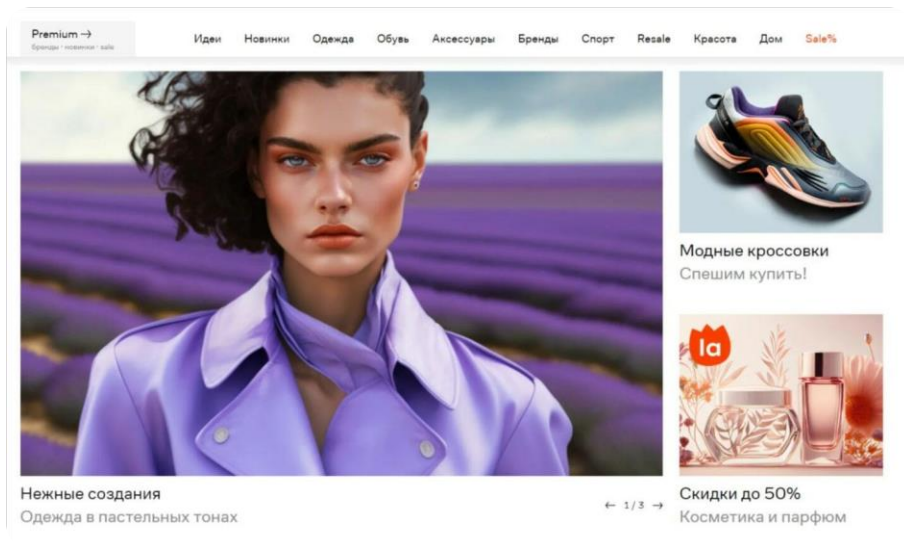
Premium →
бренды · новинки · sale

Идеи Новинки Одежда Обувь Аксессуары Бренды Спорт Resale Красота Дом Sale%

la

Модные кроссовки
Спешим купить!

Нежные создания
Одежда в пастельных тонах

← 1/3 →

Скидки до 50%
Косметика и парфюм